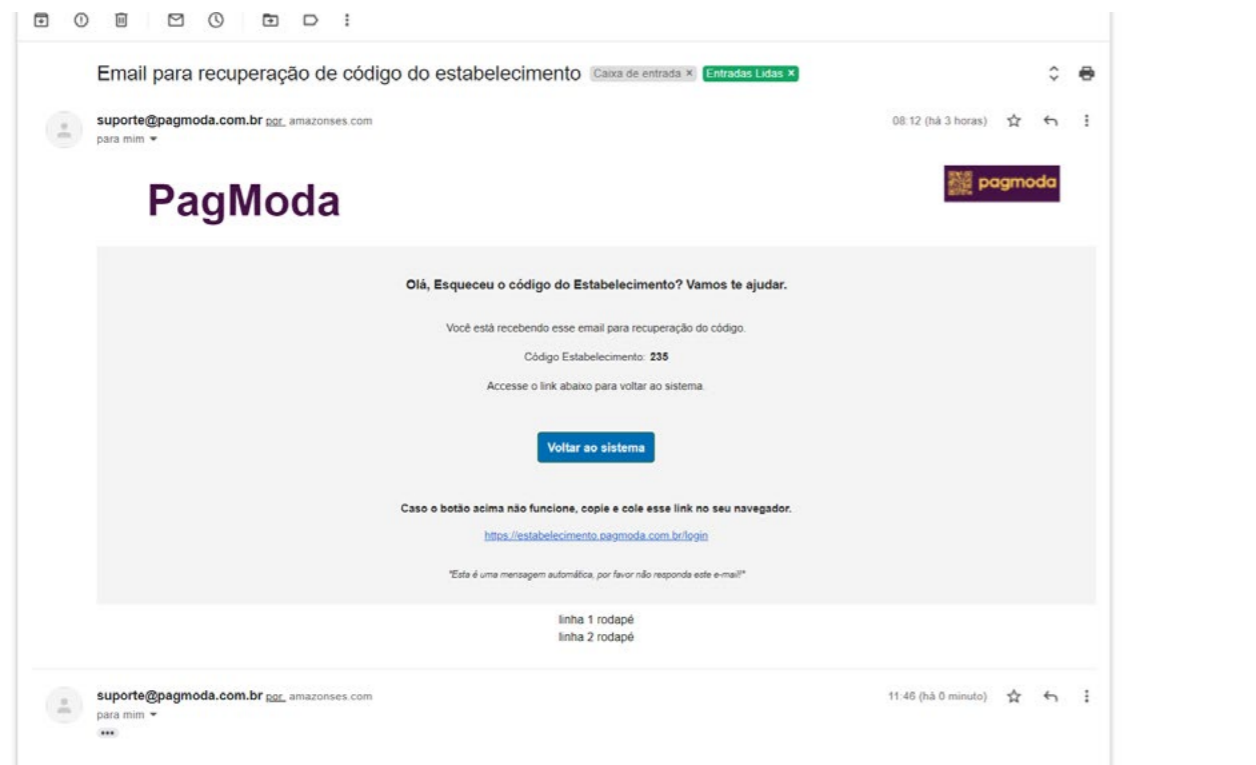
Email para recuperação de código do estabelecimento Caixa de entrada × Entradas Lidas ×

suporte@pagmoda.com.br por amazonses.com
para mim

08:12 (há 3 horas)

PagModa

pagmoda

Olá, Esqueceu o código do Estabelecimento? Vamos te ajudar.

Você está recebendo esse email para recuperação do código.

Código Estabelecimento: 235

Accesse o link abaixo para voltar ao sistema.

Voltar ao sistema

Caso o botão acima não funcione, copie e cole esse link no seu navegador.

https://estabelecimento.pagmoda.com.br/login

"Esta é uma mensagem automática, por favor não responda este e-mail!"

linha 1 rodapé
linha 2 rodapé

suporte@pagmoda.com.br por amazonses.com
para mim

11:46 (há 0 minuto)